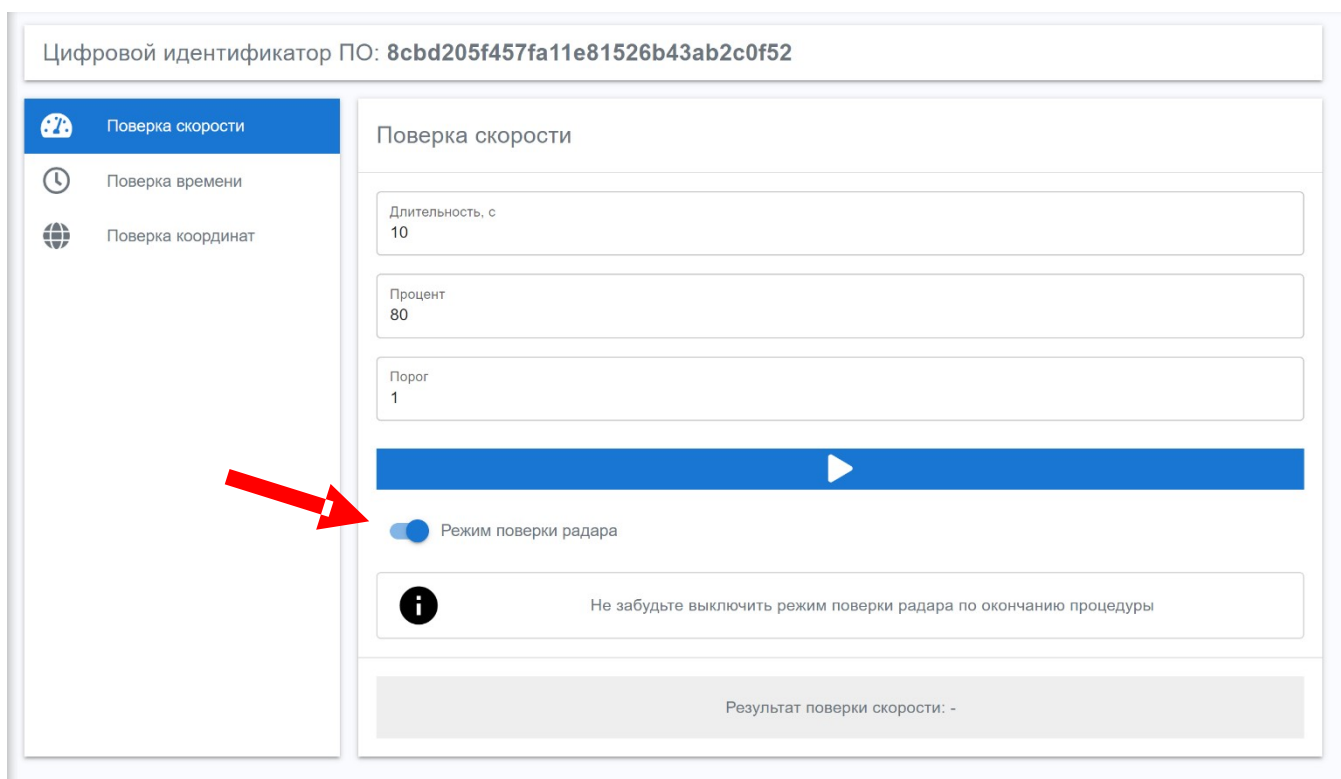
Цифровой идентификатор ПО: 8cbd205f457fa11e81526b43ab2c0f52

Поверка скорости
Поверка времени
Поверка координат

Поверка скорости

Длительность, с
10

Процент
80

Порог
1

Режим поверки радара

Не забудьте выключить режим поверки радара по окончанию процедуры

Результат поверки скорости: -